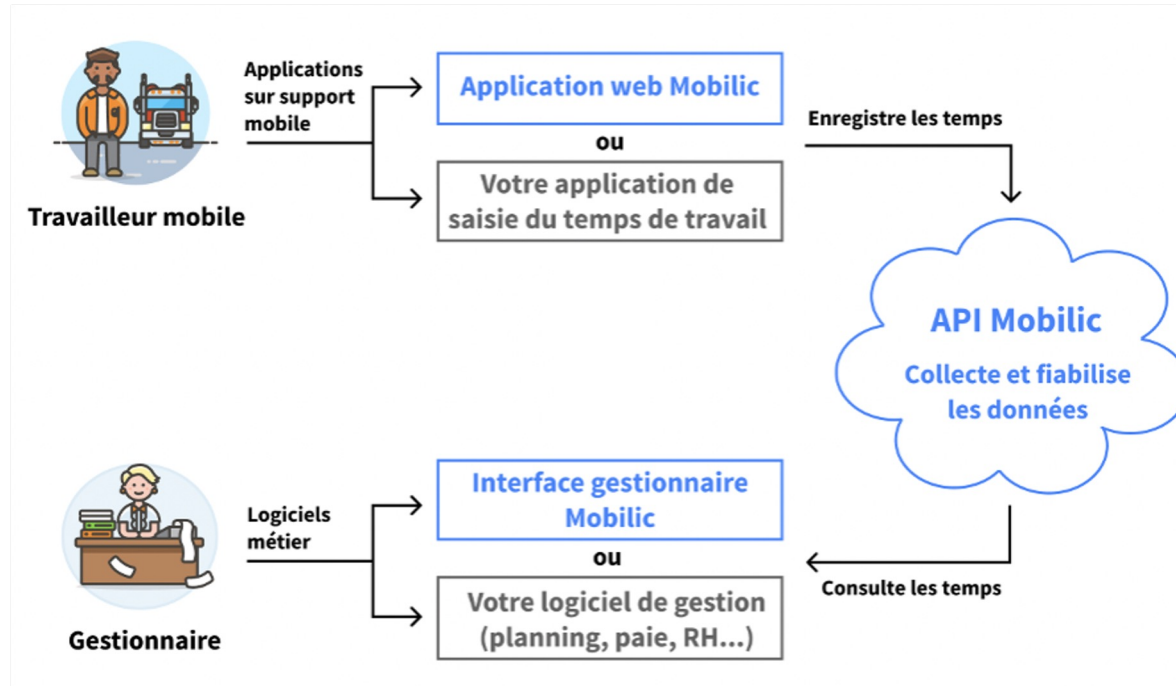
Applications sur support mobile

Application web Mobilic

ou

Votre application de saisie du temps de travail

Enregistre les temps

Travailleur mobile

API Mobilic

Collecte et fiabilise les données

Logiciels métier

Interface gestionnaire Mobilic

ou

Votre logiciel de gestion (planning, paie, RH...)

Consulte les temps

Gestionnaire